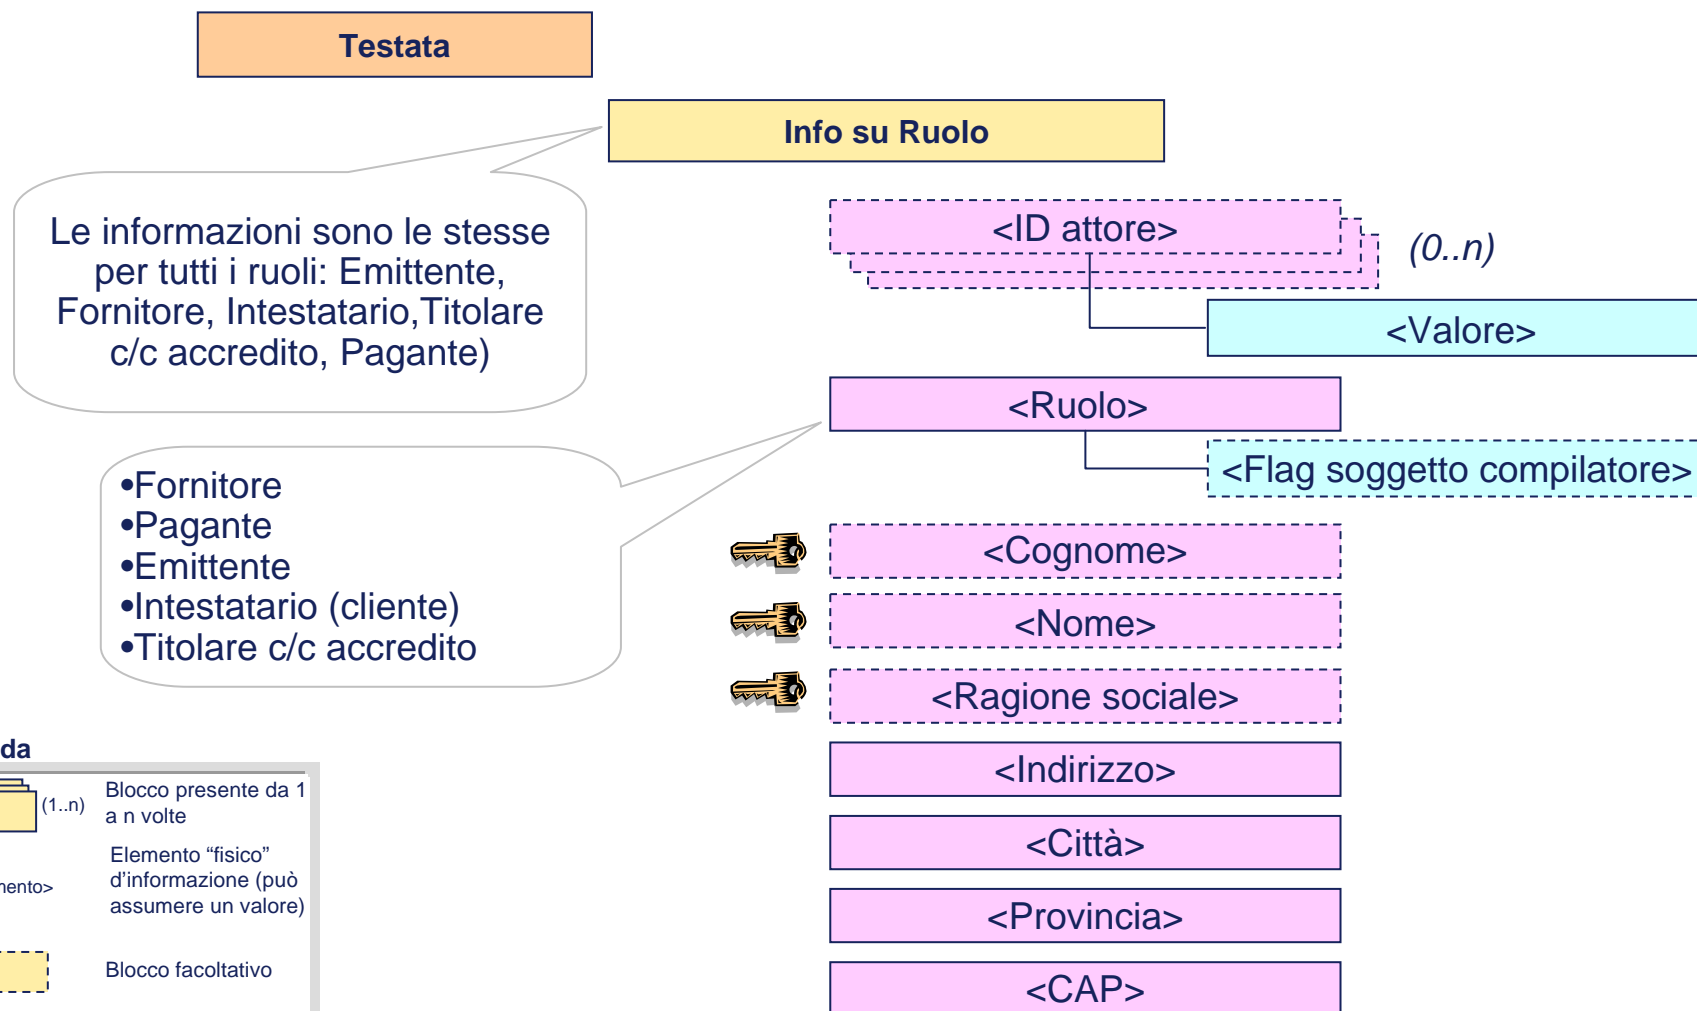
Testata

Info su Ruolo

Le informazioni sono le stesse per tutti i ruoli: Emittente, Fornitore, Intestatario,Titolare c/c accredito, Pagante)

<ID attore>

(0..n)

<Valore>

<Ruolo>

<Flag soggetto compilatore>

•Fornitore
•Pagante
•Emittente
•Intestatario (cliente)
•Titolare c/c accredito

<Cognome>

<Nome>

<Ragione sociale>

<Indirizzo>

<Città>

<Provincia>

<CAP>

da

(1..n) Blocco presente da 1 a n volte

nento> Elemento “fisico” d’informazione (può assumere un valore)

Blocco facoltativo